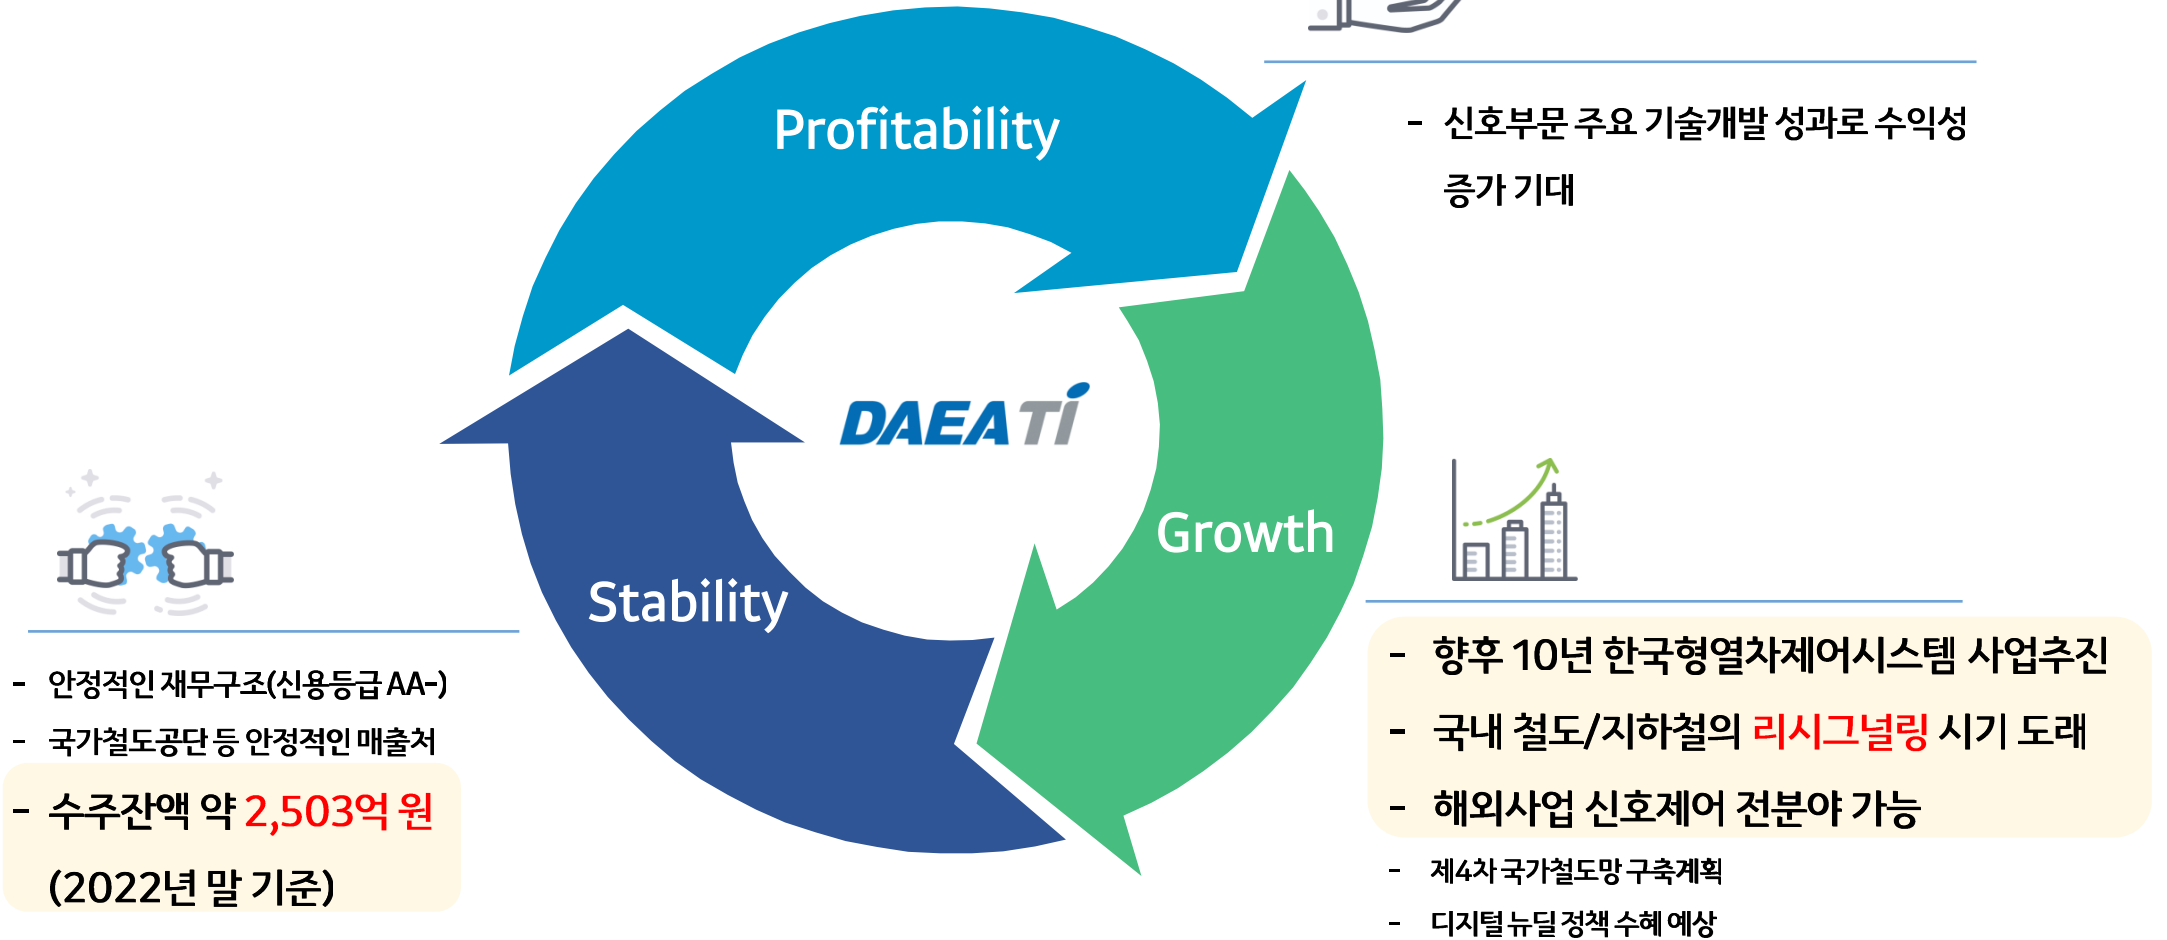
Profitability

- 신호부문 주요 기술개발 성과로 수익성 증가 기대

DAEATi

Growth

Stability

- 안정적인 재무구조(신용등급 AA-)
- 국가철도공단 등 안정적인 매출처
- 수주잔액 약 2,503억 원 (2022년 말 기준)

- 향후 10년 한국형열차제어시스템 사업추진
- 국내 철도/지하철의 리시그널링 시기 도래
- 해외사업 신호제어 전분야 가능
- 제4차 국가철도망 구축계획
- 디지털 뉴딜 정책 수혜 예상